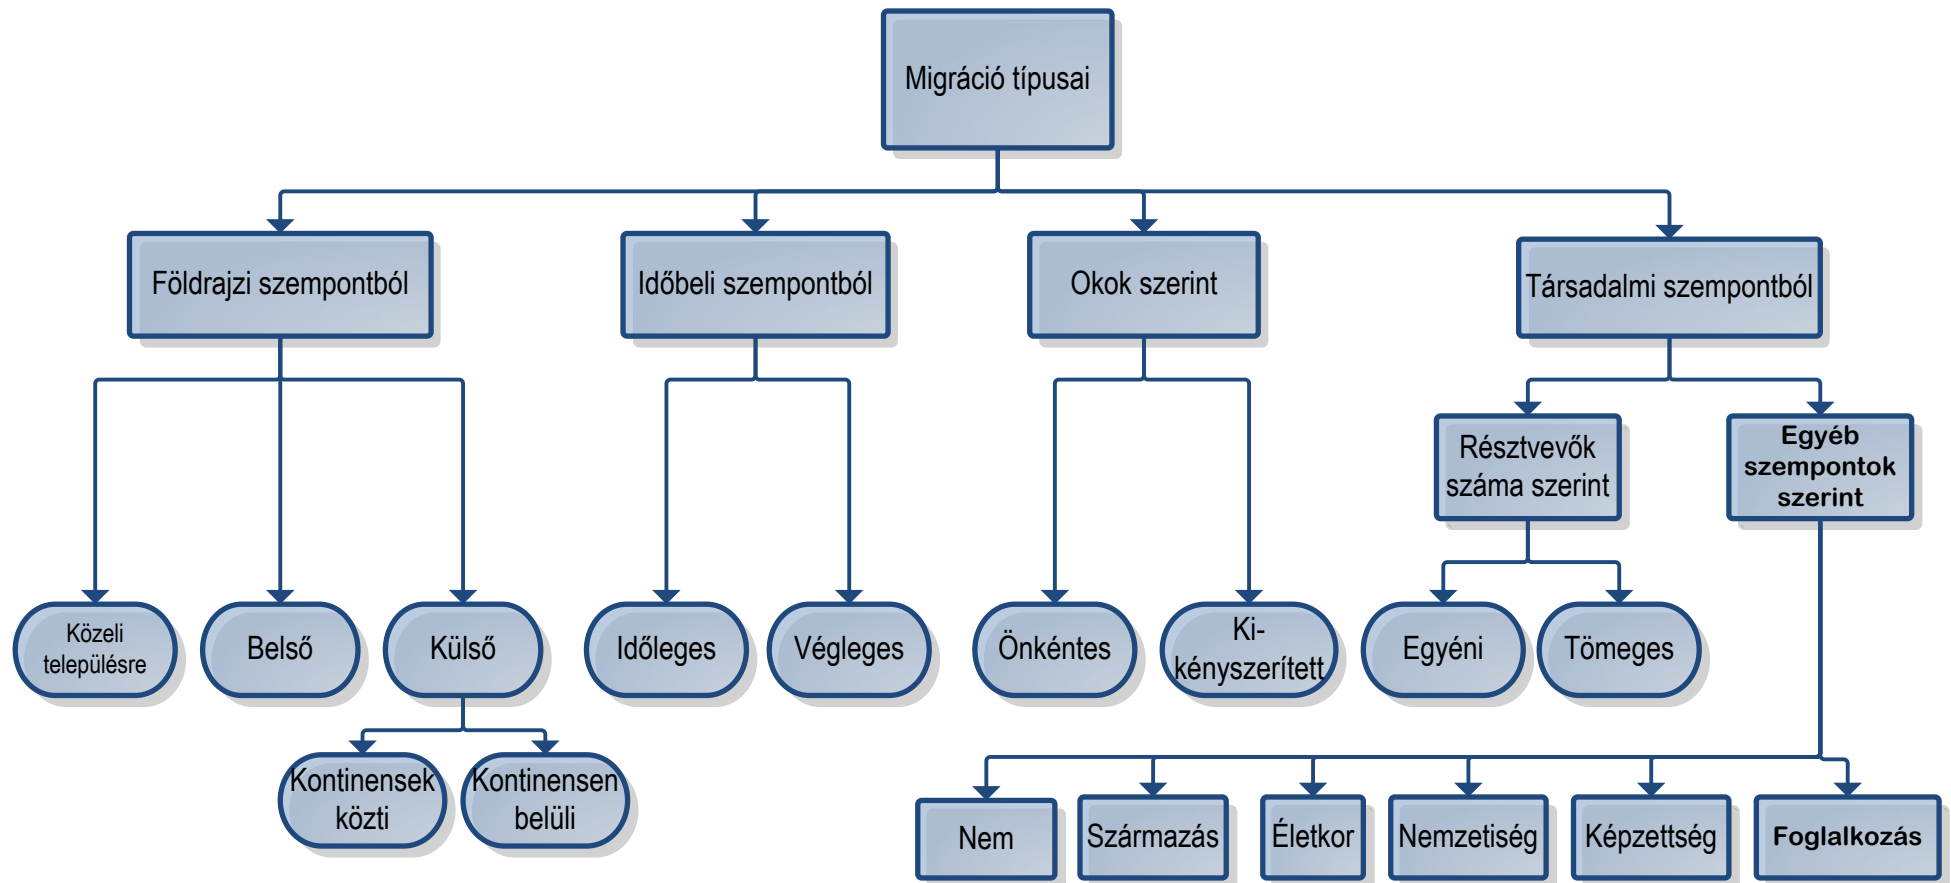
Migráció típusai

Földrajzi szempontból

Időbeli szempontból

Okok szerint

Társadalmi szempontból

Közeli településre

Belső

Külső

Kontinensek közti

Kontinensen belüli

Időleges

Végleges

Önkéntes

Ki-kényszerített

Résztvevők száma szerint

Egyéb szempontok szerint

Egyéni

Tömeges

Nem

Származás

Életkor

Nemzetiség

Képzettség

Foglalkozás